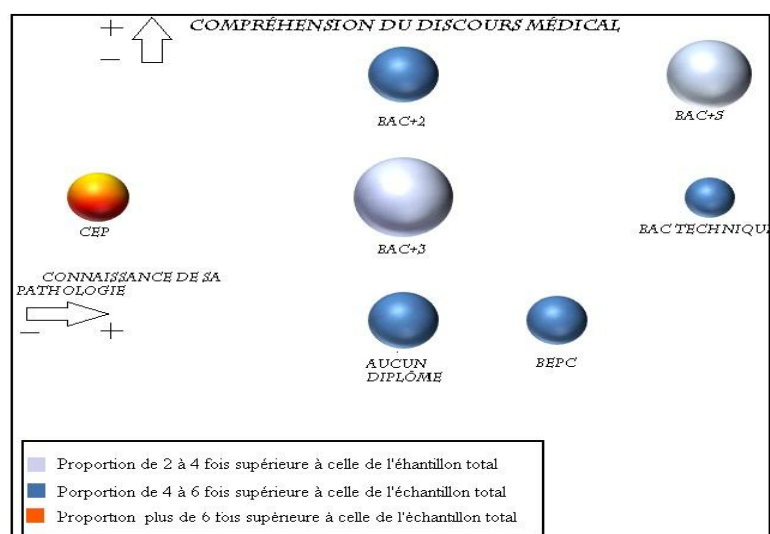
+
–
COMPRÉHENSION DU DISCOURS MÉDICAL

BAC+2

BAC+5

CEP

BAC+3

BAC TECHNIQU

CONNAISSANCE DE SA PATHOLOGIE
–
+

AUCUN DIPLÔME

BEPC

Proportion de 2 à 4 fois supérieure à celle de l'éhantillon total
Porportion de 4 à 6 fois supérieure à celle de l'échantillon total
Proportion plus de 6 fois supérieure à celle de l'échantillon total